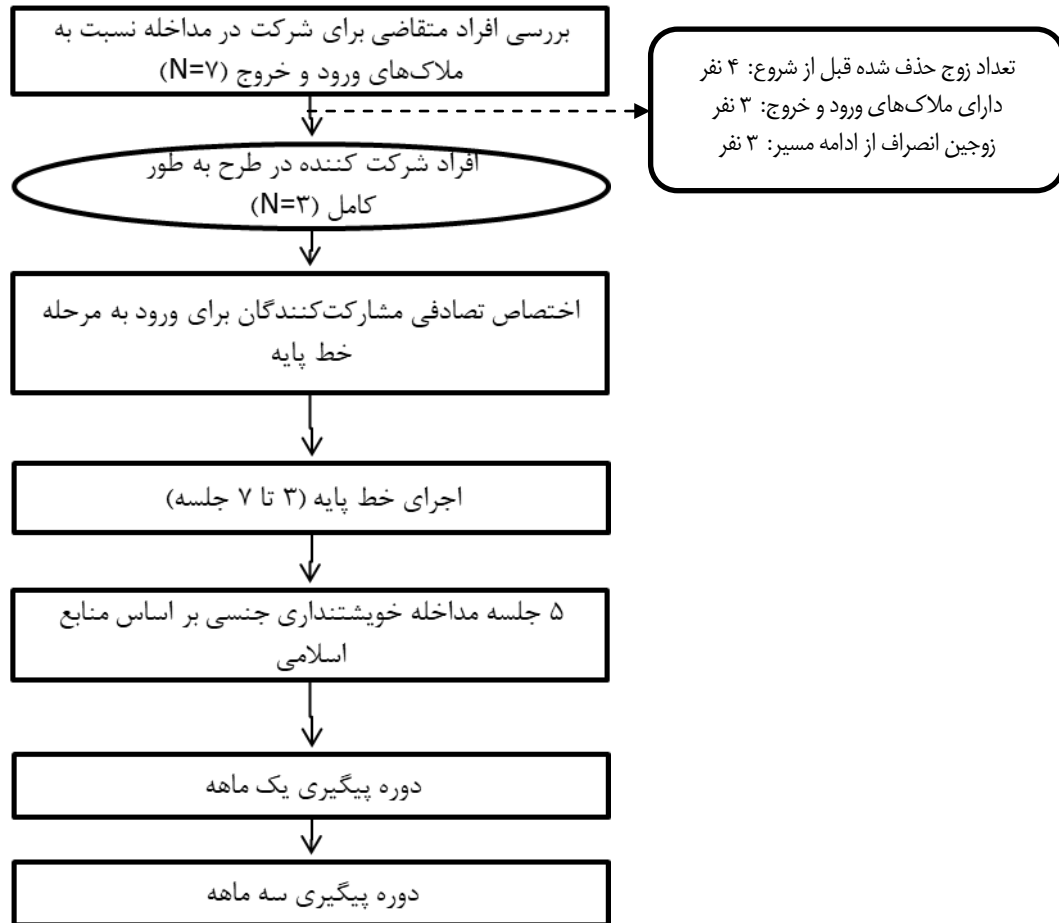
بررسی افراد متقاضی برای شرکت در مداخله نسبت به ملاک‌های ورود و خروج (N=۷)

تعداد زوج حذف شده قبل از شروع: ۴ نفر
دارای ملاک‌های ورود و خروج: ۳ نفر
زوجین انصراف از ادامه مسیر: ۳ نفر

افراد شرکت کننده در طرح به طور کامل (N=۳)

اختصاص تصادفی مشارکت‌کنندگان برای ورود به مرحله خط پایه

اجرای خط پایه (۳ تا ۷ جلسه)

۵ جلسه مداخله خویشتنداری جنسی بر اساس منابع اسلامی

دوره پیگیری یک ماهه

دوره پیگیری سه ماهه